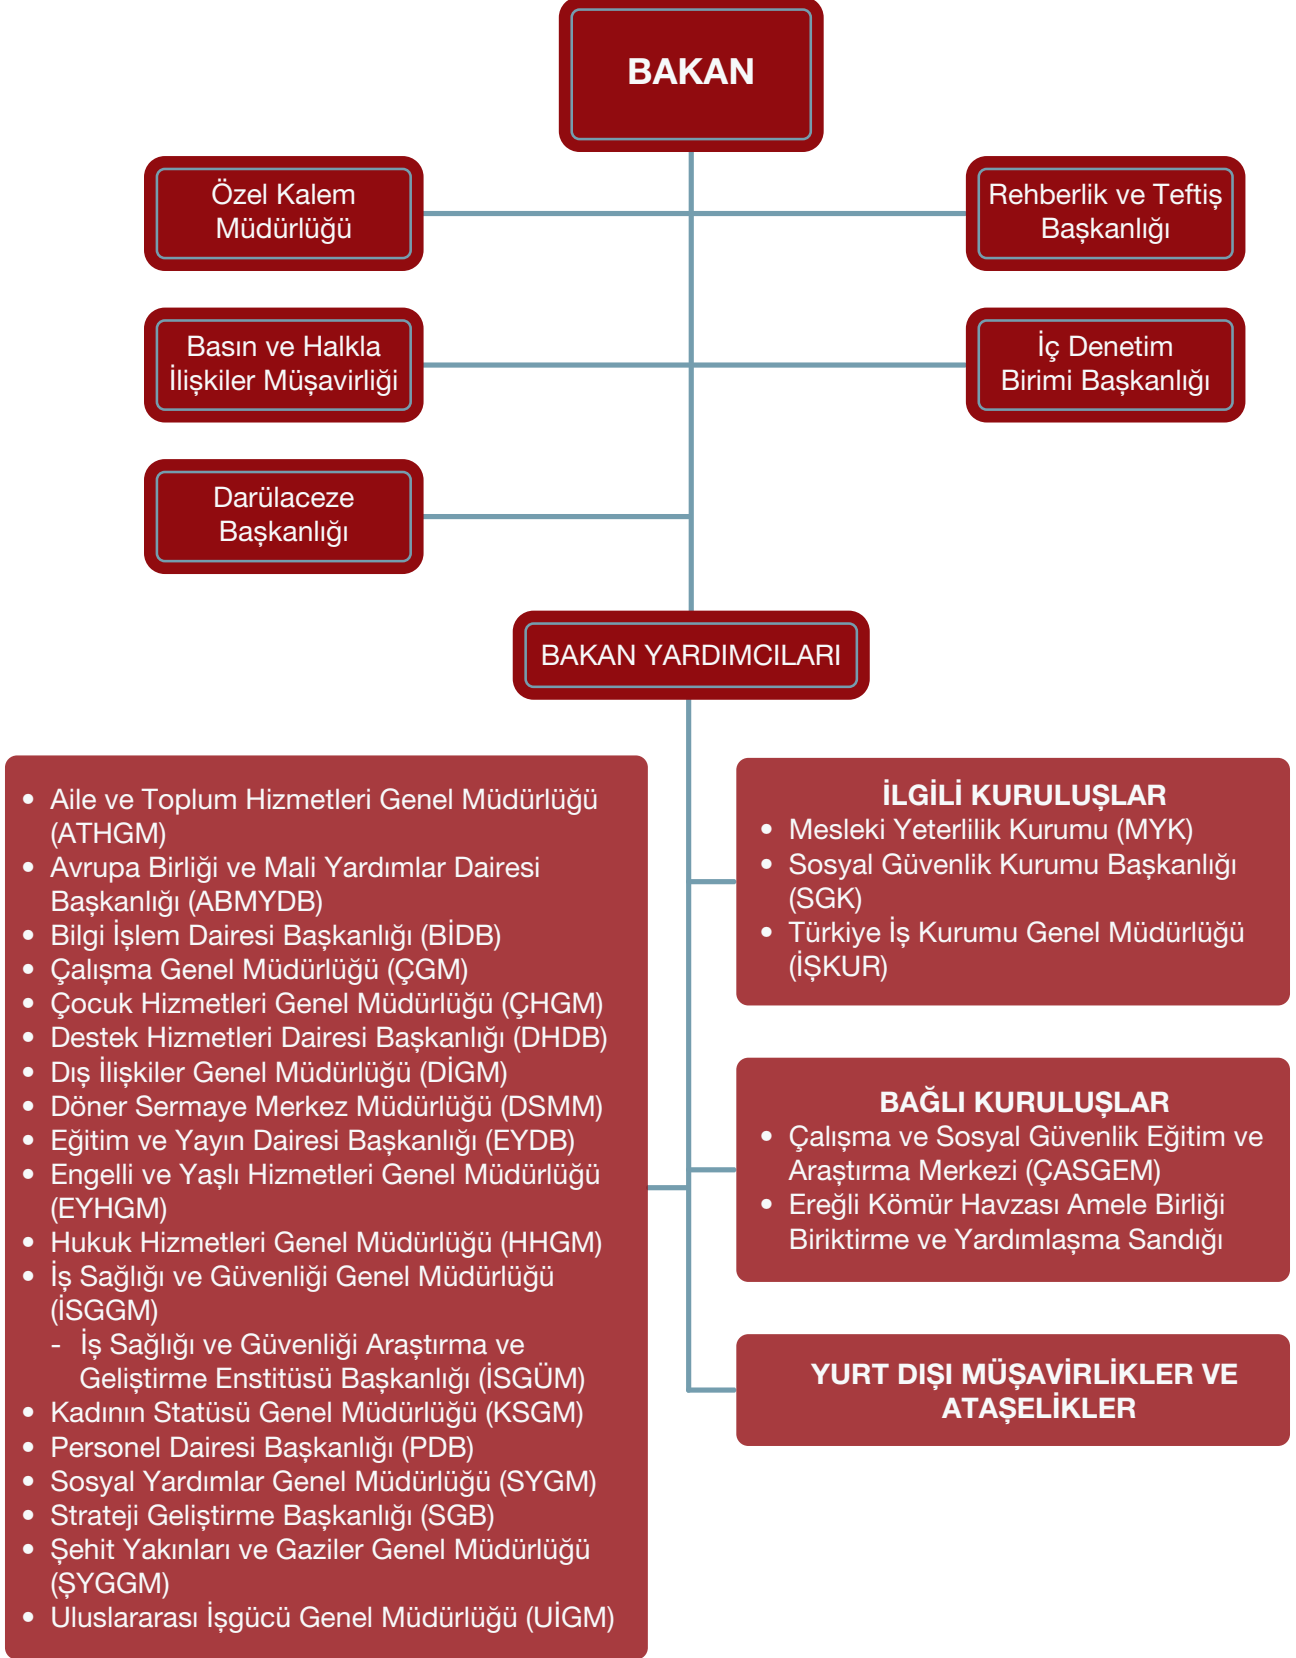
BAKAN

Özel Kalem Müdürlüğü

Rehberlik ve Teftiş Başkanlığı

Basın ve Halkla İlişkiler Müşavirliği

İç Denetim Birimi Başkanlığı

Darülaceze Başkanlığı

BAKAN YARDIMCILARI

- Aile ve Toplum Hizmetleri Genel Müdürlüğü (ATHGM)
- Avrupa Birliği ve Mali Yardımlar Dairesi Başkanlığı (ABMYDB)
- Bilgi İşlem Dairesi Başkanlığı (BİDB)
- Çalışma Genel Müdürlüğü (ÇGM)
- Çocuk Hizmetleri Genel Müdürlüğü (ÇHGM)
- Destek Hizmetleri Dairesi Başkanlığı (DHDB)
- Dış İlişkiler Genel Müdürlüğü (DİGM)
- Döner Sermaye Merkez Müdürlüğü (DSMM)
- Eğitim ve Yayın Dairesi Başkanlığı (EYDB)
- Engelli ve Yaşlı Hizmetleri Genel Müdürlüğü (EYHGM)
- Hukuk Hizmetleri Genel Müdürlüğü (HHGM)
- İş Sağlığı ve Güvenliği Genel Müdürlüğü (İSGGM)
  - İş Sağlığı ve Güvenliği Araştırma ve Geliştirme Enstitüsü Başkanlığı (İSGÜM)
- Kadının Statüsü Genel Müdürlüğü (KSGM)
- Personel Dairesi Başkanlığı (PDB)
- Sosyal Yardımlar Genel Müdürlüğü (SYGM)
- Strateji Geliştirme Başkanlığı (SGB)
- Şehit Yakınları ve Gaziler Genel Müdürlüğü (ŞYGGM)
- Uluslararası İşgücü Genel Müdürlüğü (UİGM)

İLGİLİ KURULUŞLAR
- Mesleki Yeterlilik Kurumu (MYK)
- Sosyal Güvenlik Kurumu Başkanlığı (SGK)
- Türkiye İş Kurumu Genel Müdürlüğü (İŞKUR)

BAĞLI KURULUŞLAR
- Çalışma ve Sosyal Güvenlik Eğitim ve Araştırma Merkezi (ÇASGEM)
- Ereğli Kömür Havzası Amele Birliği Biriktirme ve Yardımlaşma Sandığı

YURT DIŞI MÜŞAVİRLİKLER VE ATAŞELİKLER